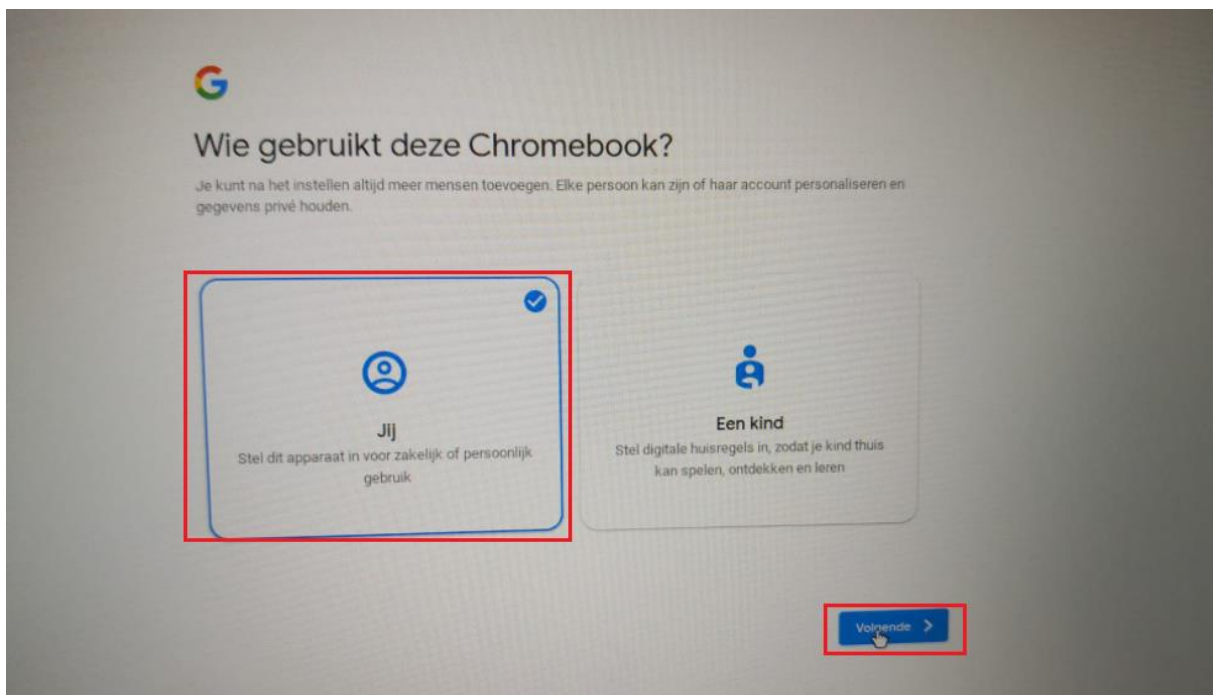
G

Wie gebruikt deze Chromebook?

Je kunt na het instellen altijd meer mensen toevoegen. Elke persoon kan zijn of haar account personaliseren en gegevens privé houden.

Jij
Stel dit apparaat in voor zakelijk of persoonlijk gebruik

Een kind
Stel digitale huisregels in, zodat je kind thuis kan spelen, ontdekken en leren

Volgende >